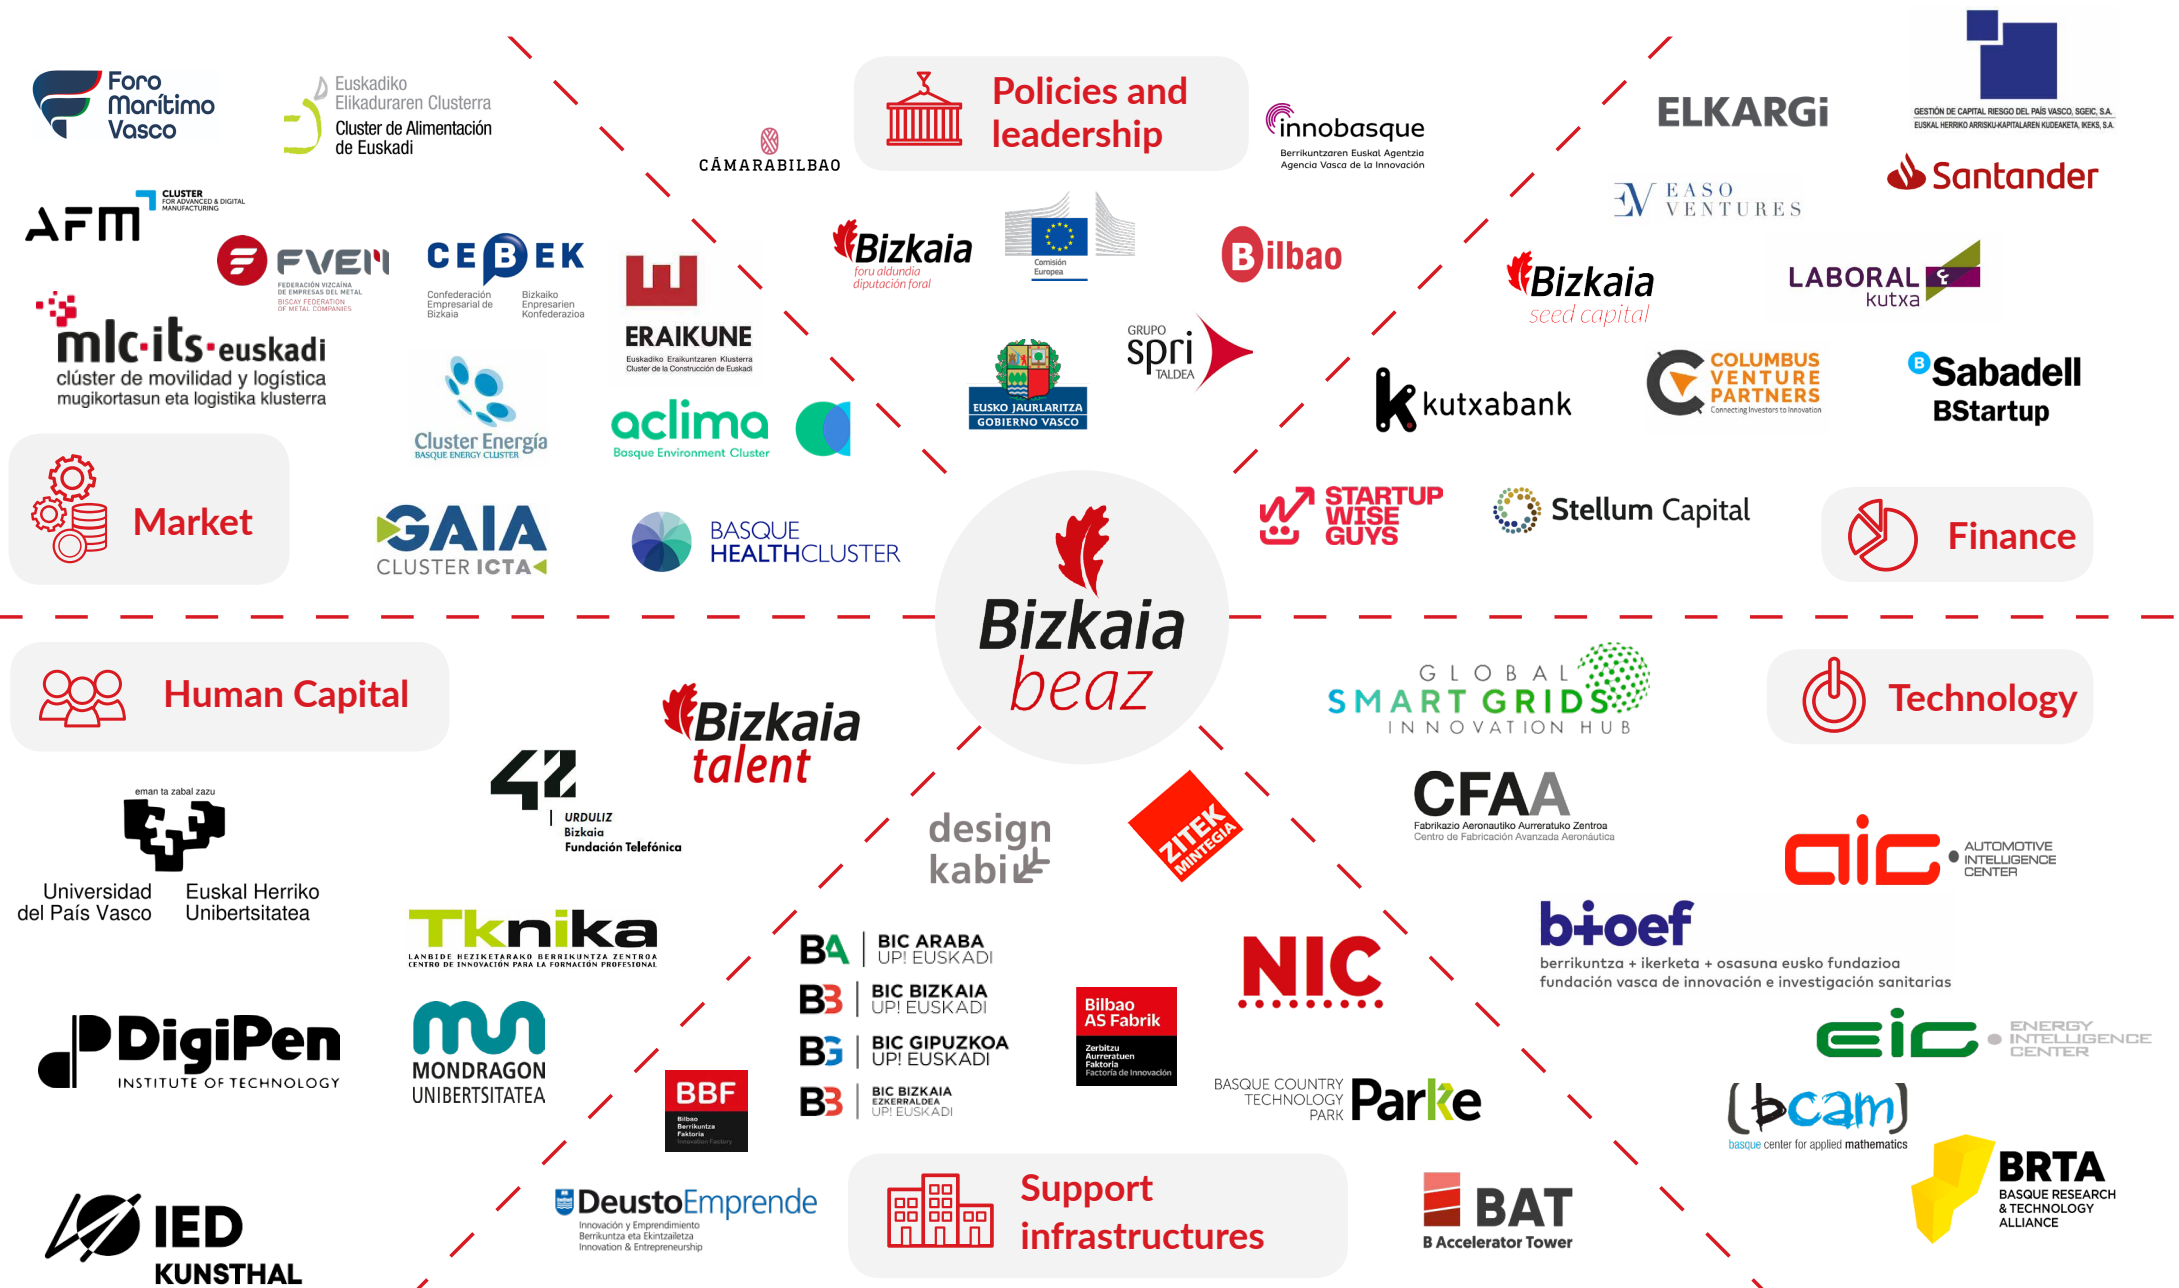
Foro Marítimo Vasco

Euskadiko Elikaduraren Clusterra
Cluster de Alimentación de Euskadi

CÁMARABILBAO

Policies and leadership

innobasque
Berrikuntzaren Euskal Agentzia
Agencia Vasca de la Innovación

ELKARGI

GESTIÓN DE CAPITAL RIESGO DEL PAÍS VASCO, SGEIC, S.A.
EUSKAL HERRIKO ARRISKU-KAPITALAREN KUDEAKETA, IKEKS, S.A.

Santander

EASO VENTURES

AFM CLUSTER FOR ADVANCED & DIGITAL MANUFACTURING

FVEM
FEDERACIÓN VIZCAÍNA DE EMPRESAS DEL METAL
BISCAY FEDERATION OF METAL COMPANIES

CEBEK
Confederación Empresarial de Bizkaia
Bizkaiko Enpresarien Konfederazioa

ERAIKUNE
Euskadiko Eraikuntzaren Klusterra
Cluster de la Construcción de Euskadi

Bizkaia foru aldundia diputación foral

Comisión Europea

Bilbao

Bizkaia seed capital

LABORAL kutxa

mlc-its-euskadi
clúster de movilidad y logística
mugikortasun eta logistika klusterra

Cluster Energía
BASQUE ENERGY CLUSTER

aclima
Basque Environment Cluster

EUSKO JAURLARITZA
GOBIERNO VASCO

GRUPO spri TALDEA

kutxabank

COLUMBUS VENTURE PARTNERS
Connecting Investors to Innovation

Sabadell
BStartup

Market

GAIA
CLUSTER ICTA

BASQUE HEALTHCLUSTER

Bizkaia beaz

STARTUP WISE GUYS

Stellum Capital

Finance

Human Capital

Bizkaia talent

GLOBAL SMART GRIDS INNOVATION HUB

Technology

eman ta zabal zazu
Universidad del País Vasco
Euskal Herriko Unibertsitatea

42 URDULIZ Bizkaia Fundación Telefónica

design kabi

ZITEK MINTEGIA

CFAA
Fabrikazio Aeronautiko Aurreratuko Zentroa
Centro de Fabricación Avanzada Aeronáutica

aic AUTOMOTIVE INTELLIGENCE CENTER

Tknika
LANBIDE HEZIKETARAKO BERRIKUNTZA ZENTROA
CENTRO DE INNOVACIÓN PARA LA FORMACIÓN PROFESIONAL

BA BIC ARABA UP! EUSKADI
BB BIC BIZKAIA UP! EUSKADI
BG BIC GIPUZKOA UP! EUSKADI
BB BIC BIZKAIA EZKERRALDEA UP! EUSKADI

Bilbao AS Fabrik
Zerbitzu Aurreratuen Faktoria
Factoría de Innovación

NIC

bioef
berrikuntza + ikerketa + osasuna eusko fundazioa
fundación vasca de innovación e investigación sanitarias

eic ENERGY INTELLIGENCE CENTER

DigiPen
INSTITUTE OF TECHNOLOGY

MONDRAGON UNIBERTSITATEA

BBF
Bilbao Berrikuntza Faktoria
Innovation Factory

BASQUE COUNTRY TECHNOLOGY PARK
Parke

bcam
basque center for applied mathematics

BRTA
BASQUE RESEARCH & TECHNOLOGY ALLIANCE

IED KUNSTHAL

DeustoEmprende
Innovación y Emprendimiento
Berrikuntza eta Ekintzailetza
Innovation & Entrepreneurship

Support infrastructures

BAT
B Accelerator Tower